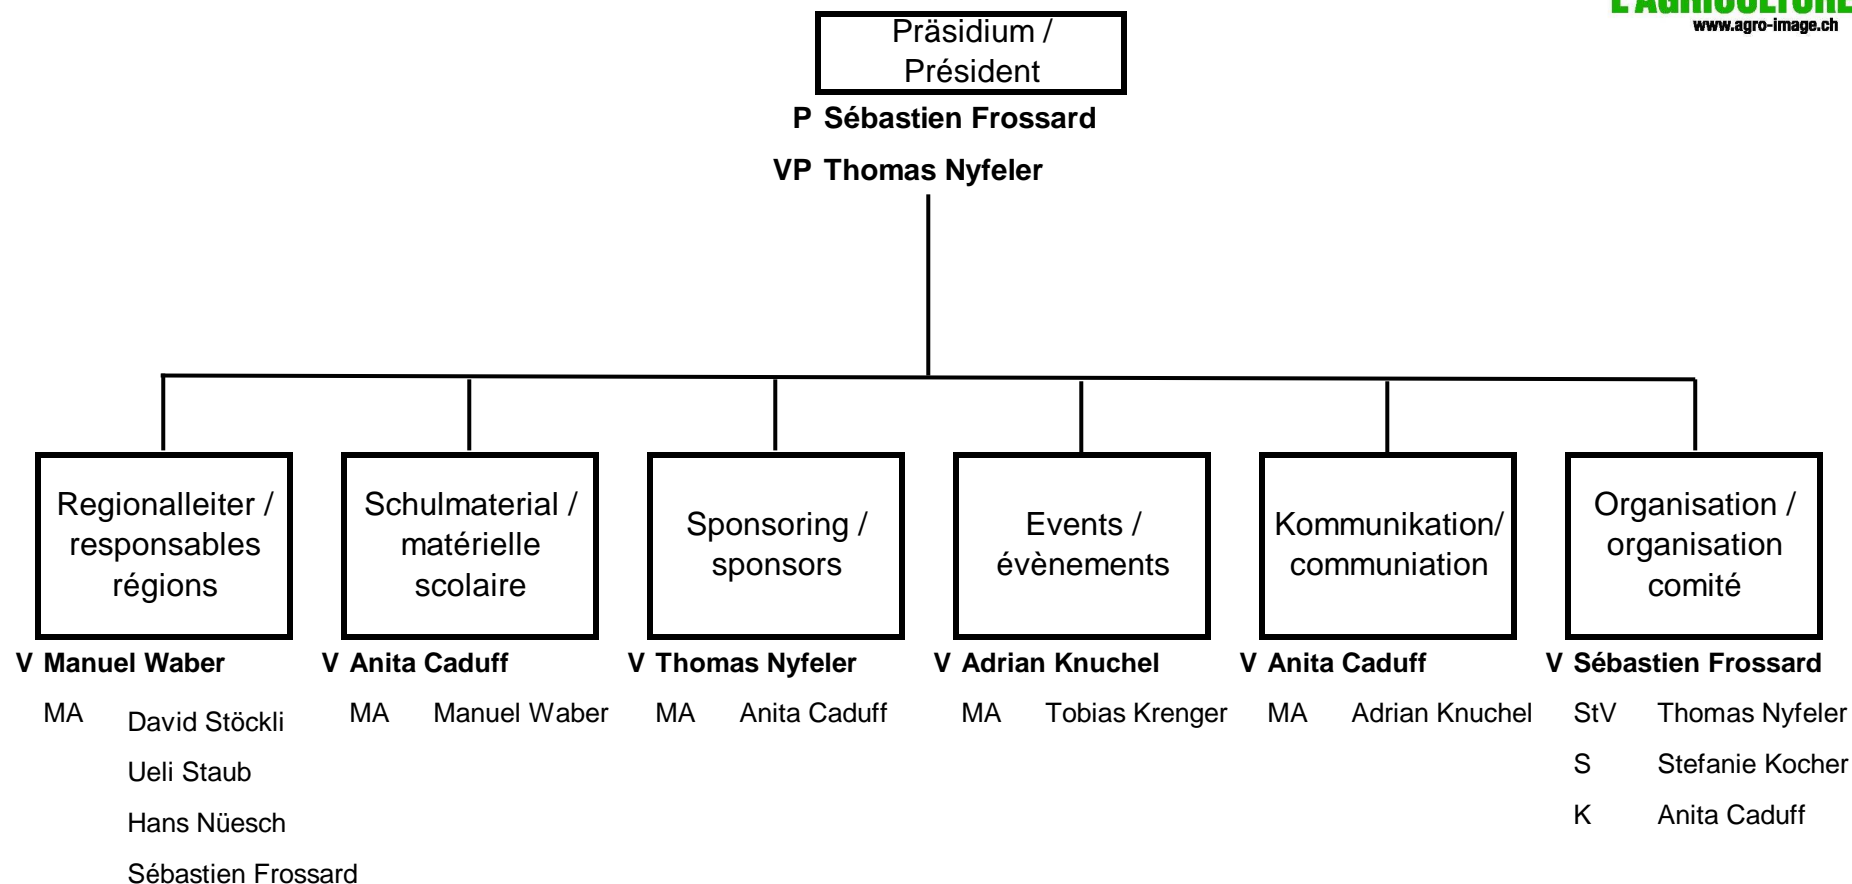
L'AGRICULTURE
www.agro-image.ch

Präsidium / Président

P Sébastien Frossard

VP Thomas Nyfeler

Regionalleiter / responsables régions

V Manuel Waber

MA David Stöckli
Ueli Staub
Hans Nüesch
Sébastien Frossard

Schulmaterial / matérielle scolaire

V Anita Caduff

MA Manuel Waber

Sponsoring / sponsors

V Thomas Nyfeler

MA Anita Caduff

Events / évènements

V Adrian Knuchel

MA Tobias Krenger

Kommunikation/ communiation

V Anita Caduff

MA Adrian Knuchel

Organisation / organisation comité

V Sébastien Frossard

StV Thomas Nyfeler
S Stefanie Kocher
K Anita Caduff